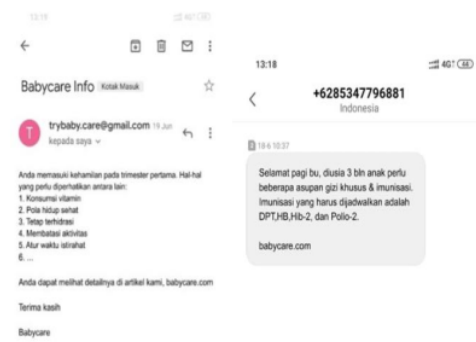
13:18

Babycare Info Kotak Masuk

T trybaby.care@gmail.com 19 Jun
kepada saya

Anda memasuki kehamilan pada trimester pertama. Hal-hal yang perlu diperhatikan antara lain:
1. Konsumsi vitamin
2. Pola hidup sehat
3. Tetap terhidrasi
4. Membatasi aktivitas
5. Atur waktu istirahat
6. ...

Anda dapat melihat detailnya di artikel kami, babycare.com

Terima kasih

Babycare

13:18 4G

+6285347796881
Indonesia

19-6 10:37

Selamat pagi bu, diusia 3 bln anak perlu beberapa asupan gizi khusus & imunisasi. Imunisasi yang harus dijadwalkan adalah DPT,HB,Hib-2, dan Polio-2.

babycare.com